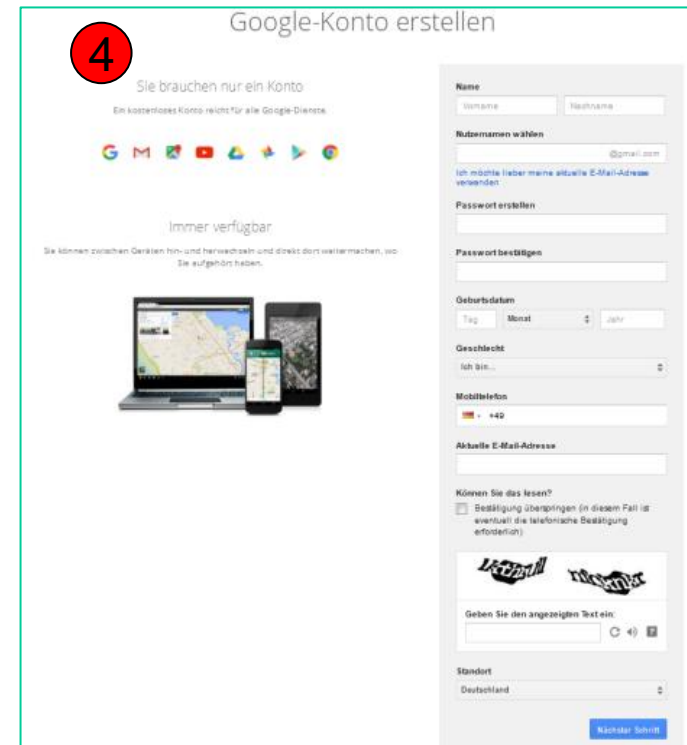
Google-Konto erstellen

4

Sie brauchen nur ein Konto

Ein kostenloses Konto reicht für alle Google-Dienste.

Immer verfügbar

Sie können zwischen Geräten hin- und herwechseln und direkt dort weitermachen, wo Sie aufgehört haben.

Name

Vorname

Nachname

Nutzernamen wählen

@gmail.com

Ich möchte lieber meine aktuelle E-Mail-Adresse verwenden

Passwort erstellen

Passwort bestätigen

Geburtsdatum

Tag

Monat

Jahr

Geschlecht

Ich bin...

Mobiltelefon

+49

Aktuelle E-Mail-Adresse

Können Sie das lesen?

Bestätigung überspringen (in diesem Fall ist eventuell die telefonische Bestätigung erforderlich)

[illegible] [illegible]

Geben Sie den angezeigten Text ein:

Standort

Deutschland

Nächster Schritt